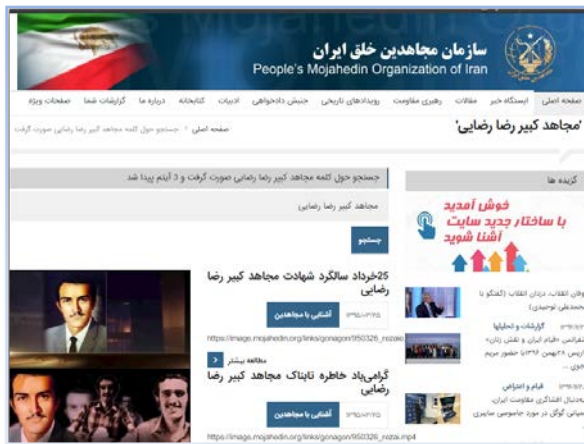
سازمان مجاهدین خلق ایران
People's Mojahedin Organization of Iran

صفحه اصلی | ایستگاه خبر | مقالات | رهبری مقاومت | رویدادهای تاریخی | جنبش دادخواهی | ادبیات | کتابخانه | درباره ما | گزارشات شما | صفحات ویژه

'مجاهد کبیر رضا رضایی'

صفحه اصلی › جستجو حول کلمه مجاهد کبیر رضا رضایی صورت گرفت

گزیده ها

خوش آمدید
با ساختار جدید سایت
آشنا شوید

جستجو حول کلمه مجاهد کبیر رضا رضایی صورت گرفت و ۳ آیتم پیدا شد

مجاهد کبیر رضا رضایی

جستجو

25خرداد سالگرد شهادت مجاهد کبیر رضا رضایی

آشنایی با مجاهدین

https://image.mojahedin.org/links/gonagon/950326_rezaie

مطالعه بیشتر

گرامی‌باد خاطره تابناک مجاهد کبیر رضا رضایی

آشنایی با مجاهدین

https://image.mojahedin.org/links/gonagon/950326_rezai.mp4

گزارشات و تحلیلها

قیام و اعتراض

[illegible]